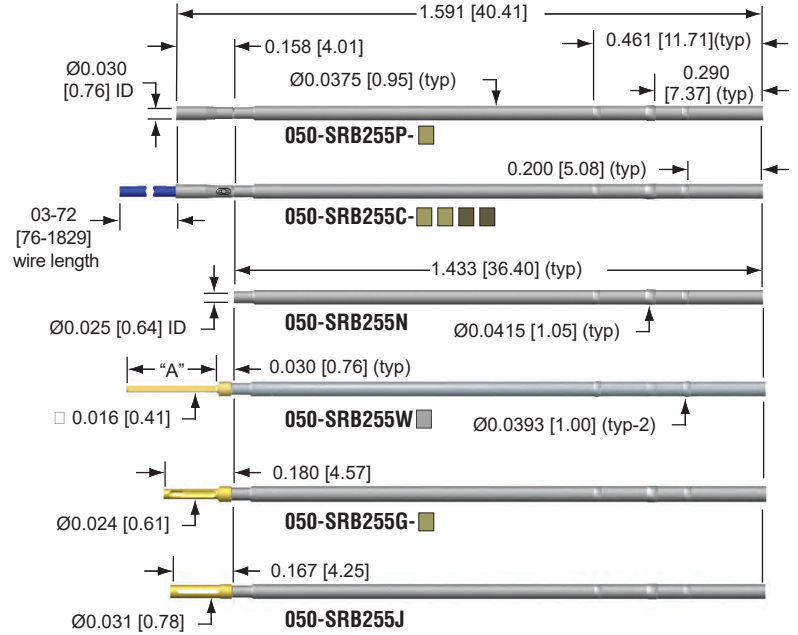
1.591 [40.41]

0.461 [11.71](typ)

Ø0.030 [0.76] ID

0.158 [4.01]

Ø0.0375 [0.95] (typ)

0.290 [7.37] (typ)

050-SRB255P-

0.200 [5.08] (typ)

03-72 [76-1829] wire length

050-SRB255C-

1.433 [36.40] (typ)

050-SRB255N

Ø0.025 [0.64] ID

Ø0.0415 [1.05] (typ)

"A"

0.030 [0.76] (typ)

□ 0.016 [0.41]

050-SRB255W

Ø0.0393 [1.00] (typ-2)

0.180 [4.57]

Ø0.024 [0.61]

050-SRB255G-

0.167 [4.25]

Ø0.031 [0.78]

050-SRB255J